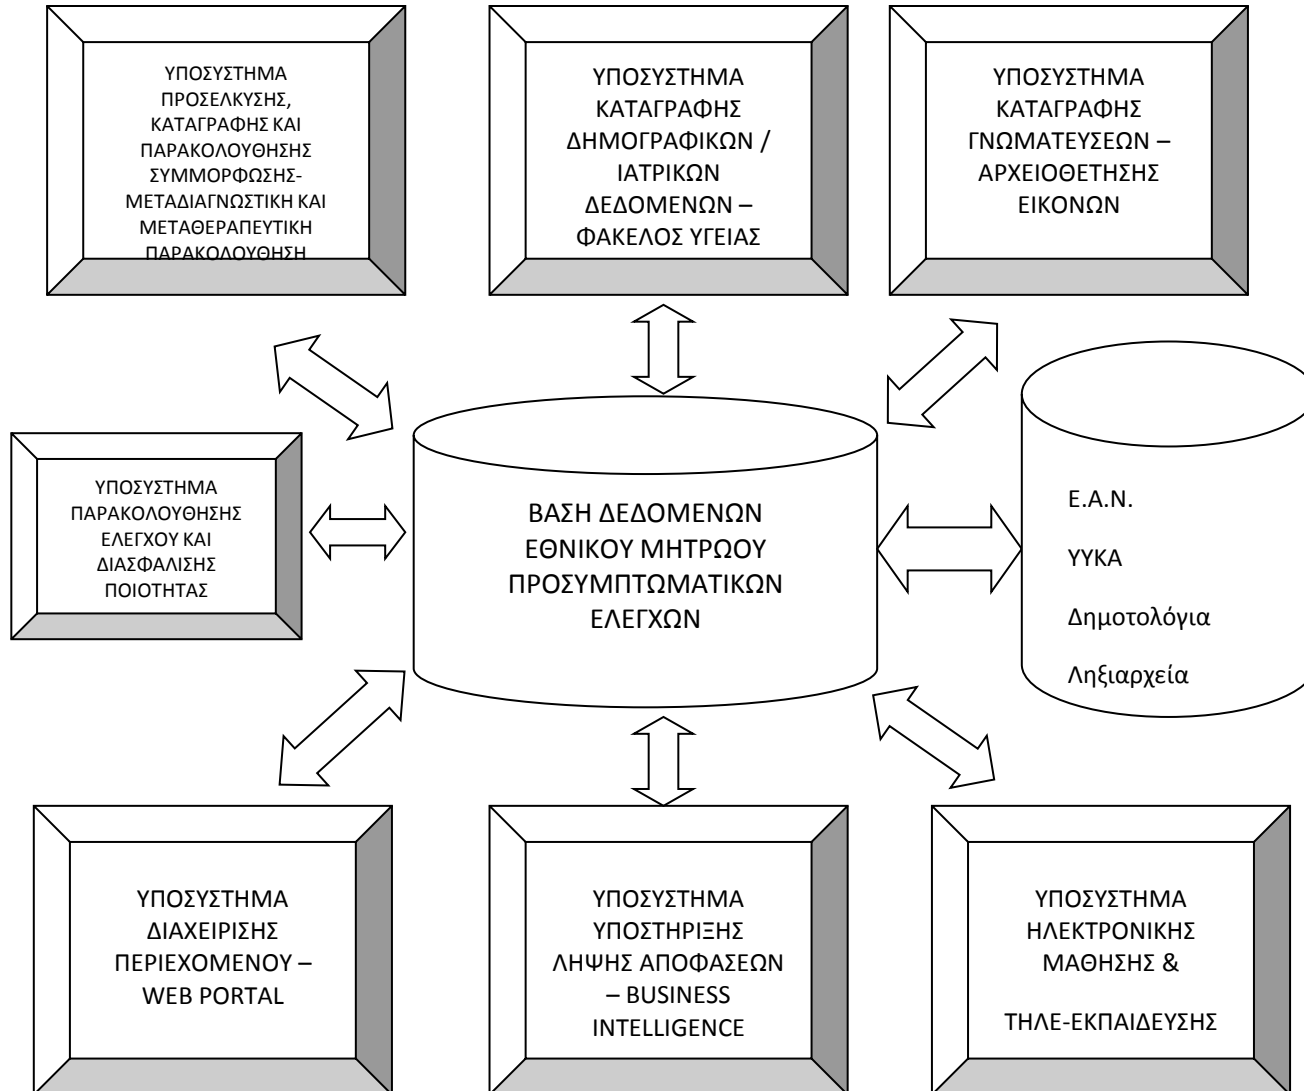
ΥΠΟΣΥΣΤΗΜΑ ΠΡΟΣΕΛΚΥΣΗΣ, ΚΑΤΑΓΡΑΦΗΣ ΚΑΙ ΠΑΡΑΚΟΛΟΥΘΗΣΗΣ ΣΥΜΜΟΡΦΩΣΗΣ-ΜΕΤΑΔΙΑΓΝΩΣΤΙΚΗ ΚΑΙ ΜΕΤΑΘΕΡΑΠΕΥΤΙΚΗ ΠΑΡΑΚΟΛΟΥΘΗΣΗ

ΥΠΟΣΥΣΤΗΜΑ ΚΑΤΑΓΡΑΦΗΣ ΔΗΜΟΓΡΑΦΙΚΩΝ / ΙΑΤΡΙΚΩΝ ΔΕΔΟΜΕΝΩΝ – ΦΑΚΕΛΟΣ ΥΓΕΙΑΣ

ΥΠΟΣΥΣΤΗΜΑ ΚΑΤΑΓΡΑΦΗΣ ΓΝΩΜΑΤΕΥΣΕΩΝ – ΑΡΧΕΙΟΘΕΤΗΣΗΣ ΕΙΚΟΝΩΝ

ΥΠΟΣΥΣΤΗΜΑ ΠΑΡΑΚΟΛΟΥΘΗΣΗΣ ΕΛΕΓΧΟΥ ΚΑΙ ΔΙΑΣΦΑΛΙΣΗΣ ΠΟΙΟΤΗΤΑΣ

ΒΑΣΗ ΔΕΔΟΜΕΝΩΝ ΕΘΝΙΚΟΥ ΜΗΤΡΩΟΥ ΠΡΟΣΥΜΠΤΩΜΑΤΙΚΩΝ ΕΛΕΓΧΩΝ

Ε.Α.Ν.

ΥΥΚΑ

Δημοτολόγια

Ληξιαρχεία

ΥΠΟΣΥΣΤΗΜΑ ΔΙΑΧΕΙΡΙΣΗΣ ΠΕΡΙΕΧΟΜΕΝΟΥ – WEB PORTAL

ΥΠΟΣΥΣΤΗΜΑ ΥΠΟΣΤΗΡΙΞΗΣ ΛΗΨΗΣ ΑΠΟΦΑΣΕΩΝ – BUSINESS INTELLIGENCE

ΥΠΟΣΥΣΤΗΜΑ ΗΛΕΚΤΡΟΝΙΚΗΣ ΜΑΘΗΣΗΣ &

ΤΗΛΕ-ΕΚΠΑΙΔΕΥΣΗΣ